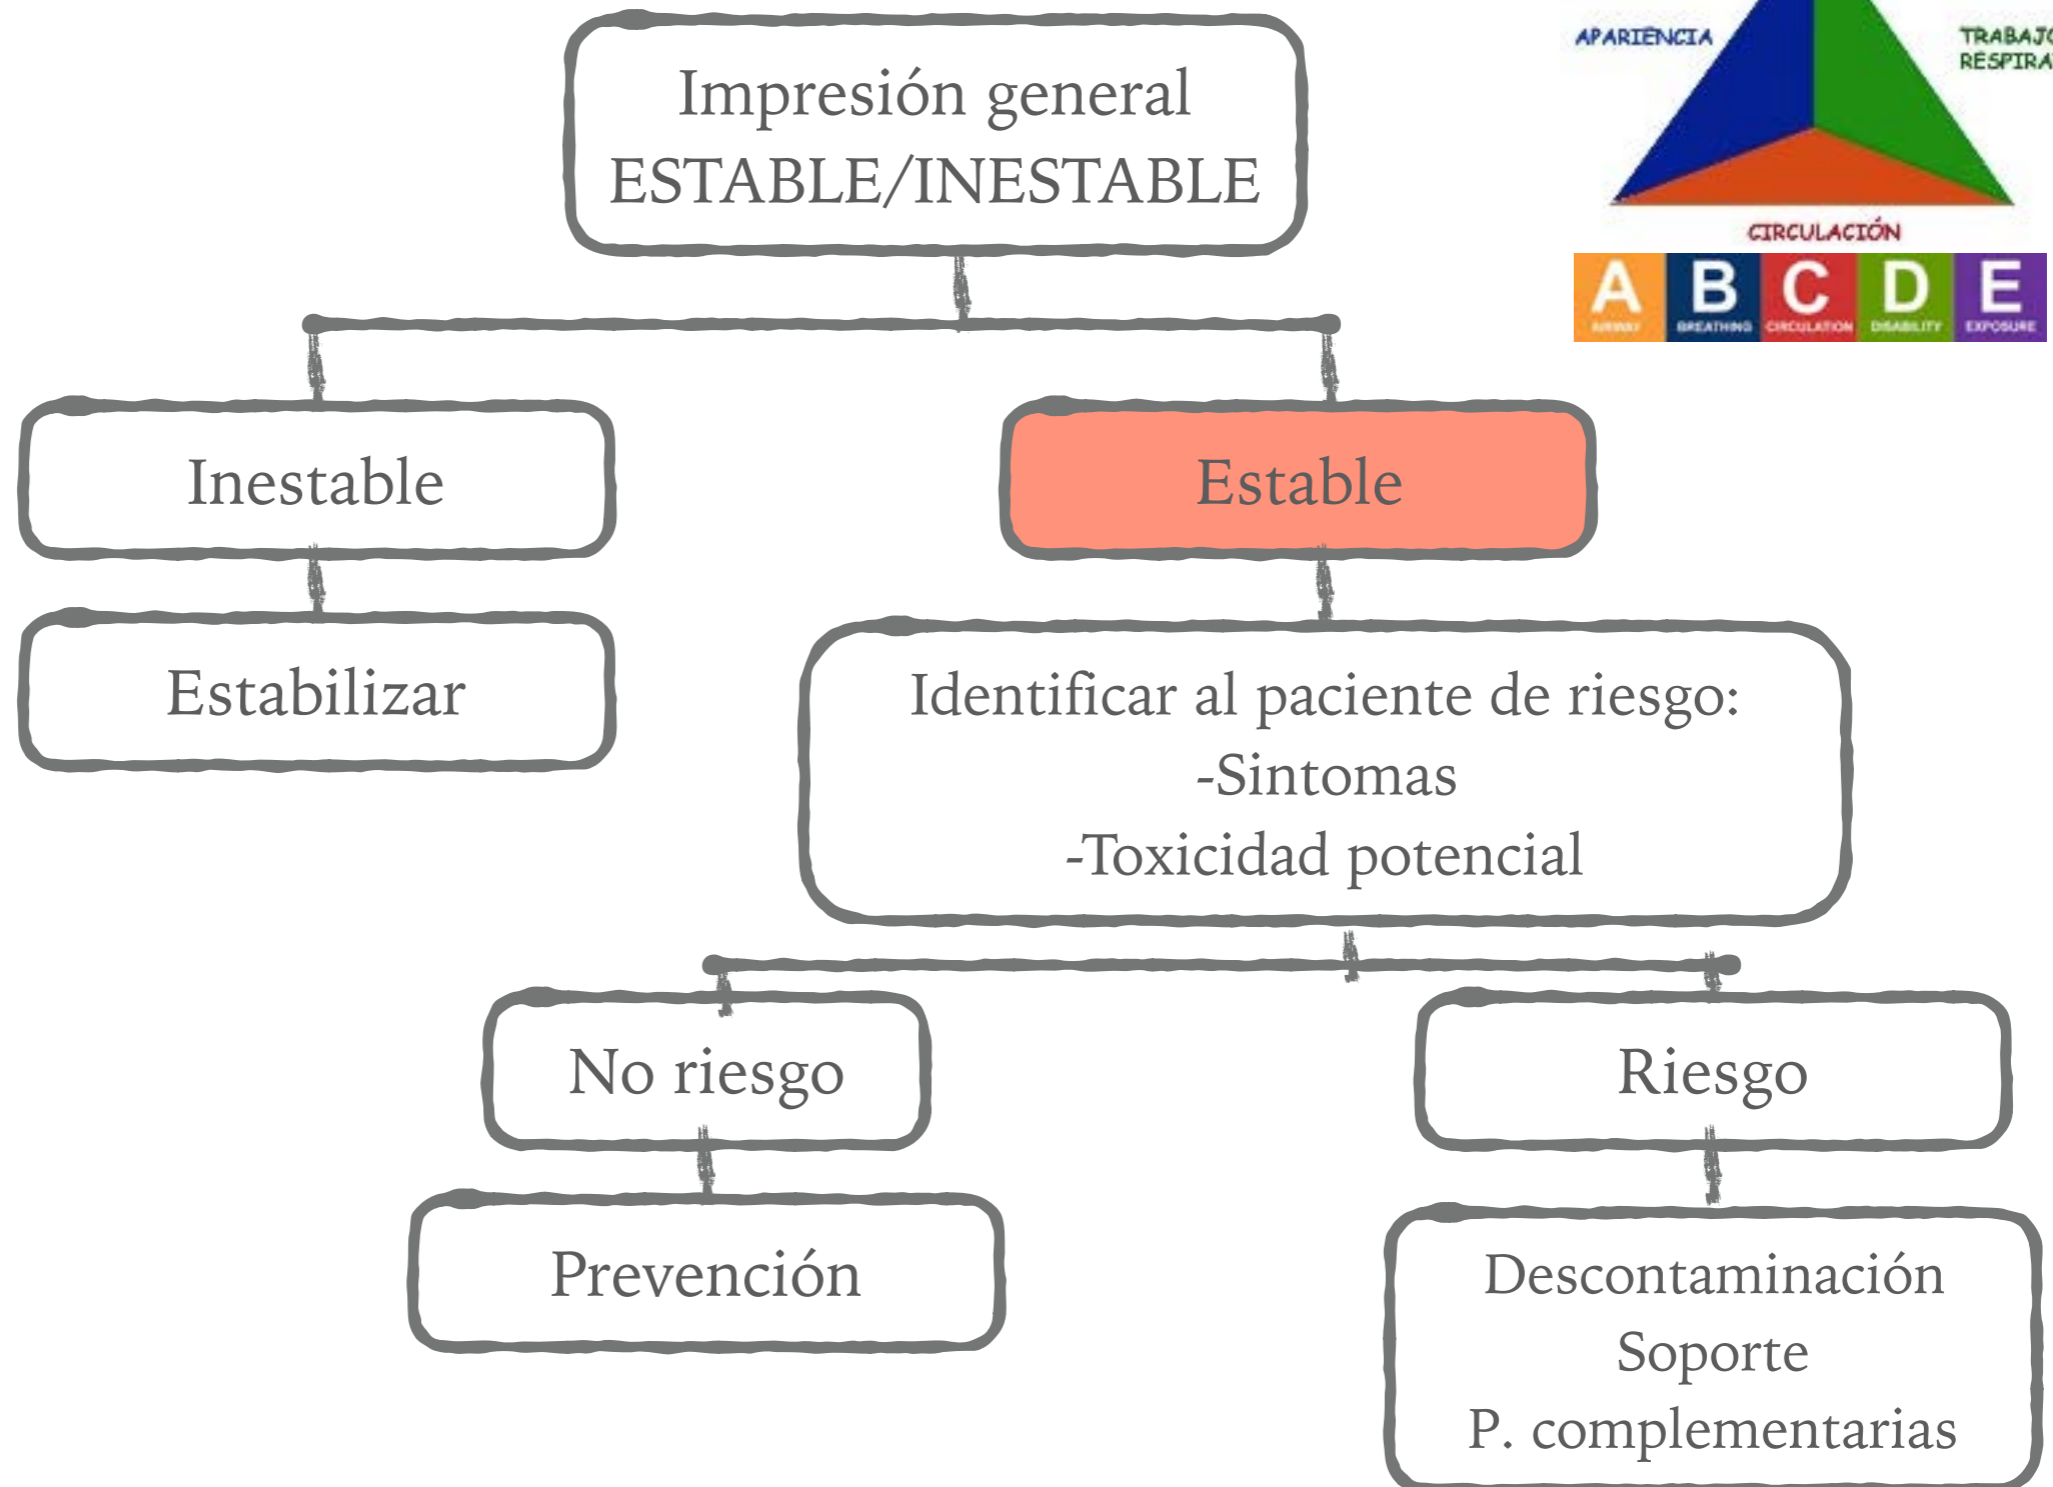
Impresión general
ESTABLE/INESTABLE

APARIENCIA

TRABAJ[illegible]
RESPIRA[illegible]

CIRCULACIÓN

A
AIRWAY

B
BREATHING

C
CIRCULATION

D
DISABILITY

E
EXPOSURE

Inestable

Estable

Estabilizar

Identificar al paciente de riesgo:
-Sintomas
-Toxicidad potencial

No riesgo

Riesgo

Prevención

Descontaminación
Soporte
P. complementarias